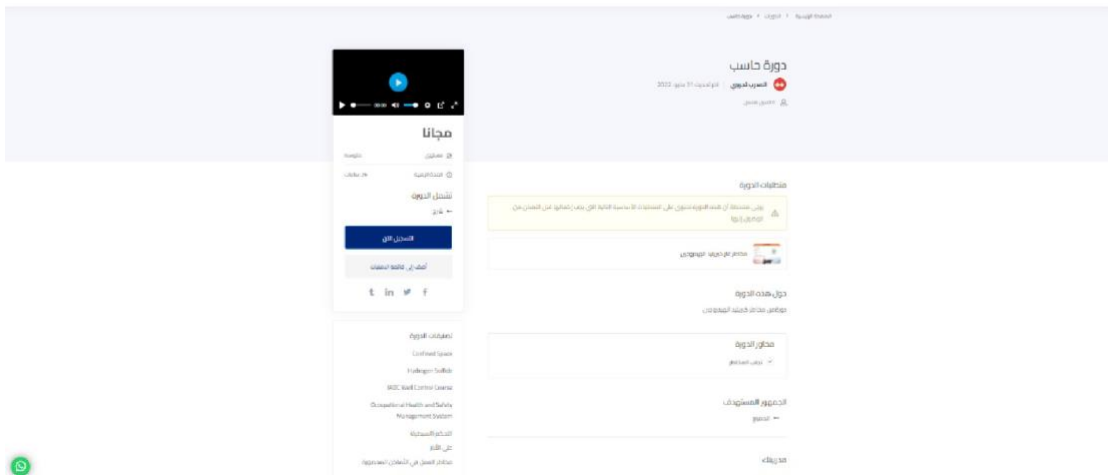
الصفحة الرئيسية > الدورات > دورة حاسب

دورة حاسب

التدريب الدولي | آخر تحديث 11 مايو 2022

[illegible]

متطلبات الدورة

يرجى ملاحظة أن هذه الدورة تحتوي على المتطلبات الأساسية التالية التي يجب إكمالها قبل التمكن من الوصول إليها

مقدمة في تحرير الفيديو

حول هذه الدورة

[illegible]

محاور الدورة

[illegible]

الجمهور المستهدف

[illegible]

مدربك

مجانا

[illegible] متوسط

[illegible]

تشمل الدورة

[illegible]

التسجيل الآن

أضف إلى قائمة الرغبات

تصنيفات الدورة

Confined Space

Hydrogen Sulfide

IADC Well Control License

Occupational Health and Safety Management System

الحكم المسبقة

على الأقل

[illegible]